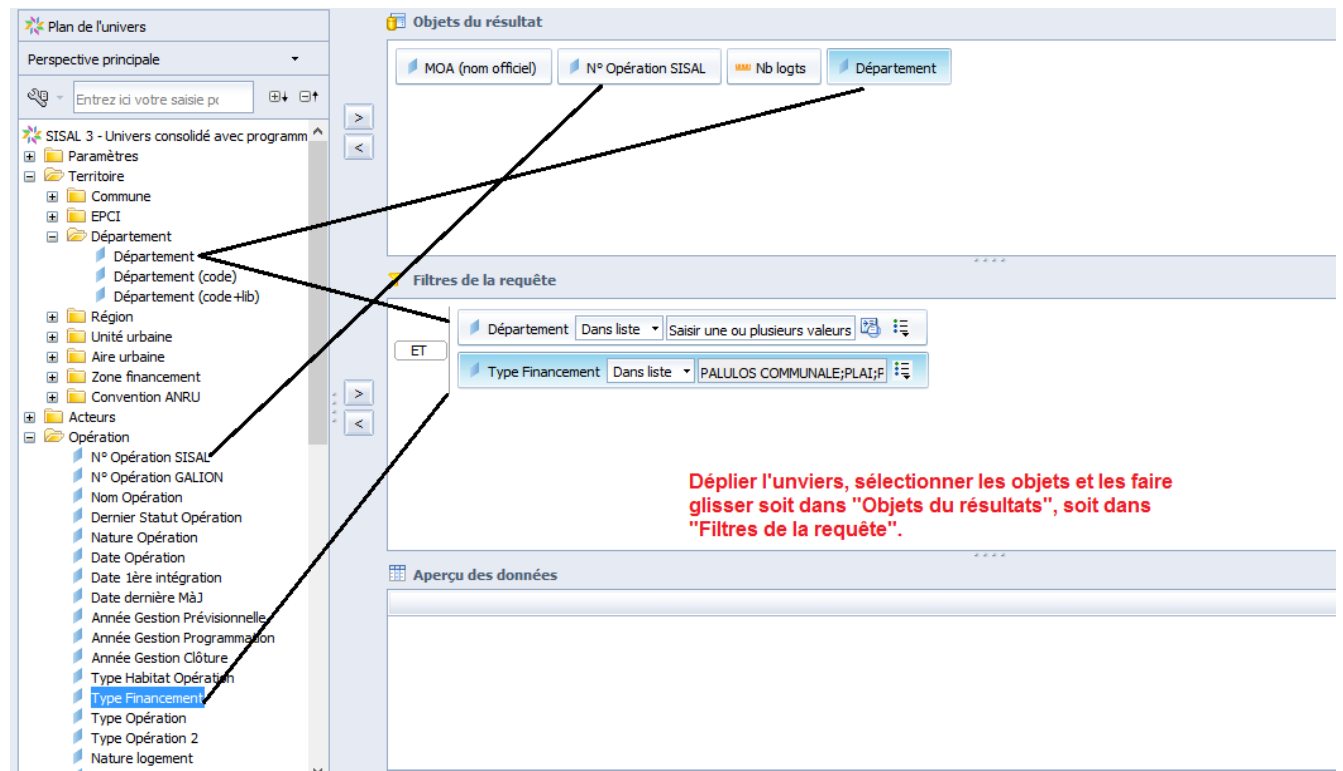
Plan de l'univers

Perspective principale

Entrez ici votre saisie pc

SISAL 3 - Univers consolidé avec programm
Paramètres
Territoire
Commune
EPCI
Département
Département
Département (code)
Département (code+lib)
Région
Unité urbaine
Aire urbaine
Zone financement
Convention ANRU
Acteurs
Opération
N° Opération SISAL
N° Opération GALION
Nom Opération
Dernier Statut Opération
Nature Opération
Date Opération
Date 1ère intégration
Date dernière MàJ
Année Gestion Prévisionnelle
Année Gestion Programmation
Année Gestion Clôture
Type Habitat Opération
Type Financement
Type Opération
Type Opération 2
Nature logement

Objets du résultat

MOA (nom officiel) | N° Opération SISAL | Nb logts | Département

>
<

Filtres de la requête

ET

Département | Dans liste | Saisir une ou plusieurs valeurs

Type Financement | Dans liste | PALULOS COMMUNALE;PLAI;F

>
<

Déplier l'unviers, sélectionner les objets et les faire glisser soit dans "Objets du résultats", soit dans "Filtres de la requête".

Aperçu des données